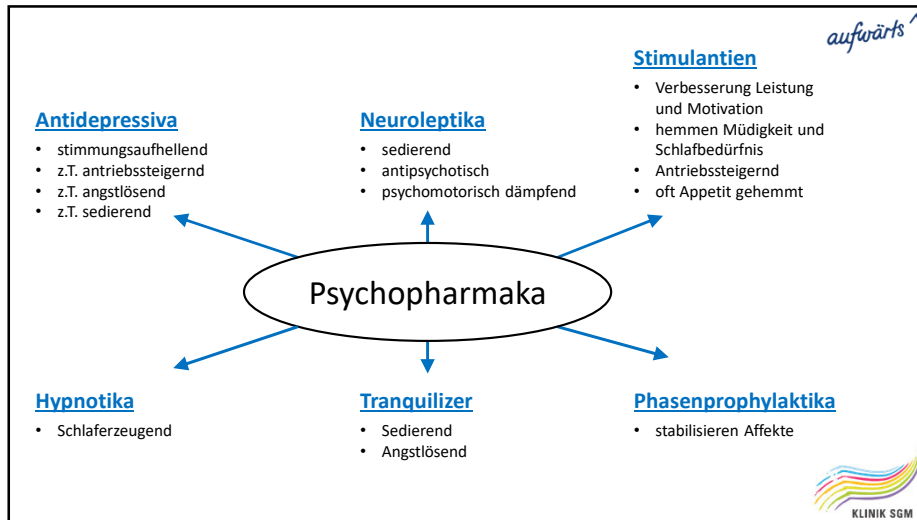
aufwärts

Antidepressiva
- stimmungsaufhellend
- z.T. antriebssteigernd
- z.T. angstlösend
- z.T. sedierend

Neuroleptika
- sedierend
- antipsychotisch
- psychomotorisch dämpfend

Stimulantien
- Verbesserung Leistung und Motivation
- hemmen Müdigkeit und Schlafbedürfnis
- Antriebssteigernd
- oft Appetit gehemmt

Psychopharmaka

Hypnotika
- Schlaferzeugend

Tranquilizer
- Sedierend
- Angstlösend

Phasenprophylaktika
- stabilisieren Affekte

KLINIK SGM